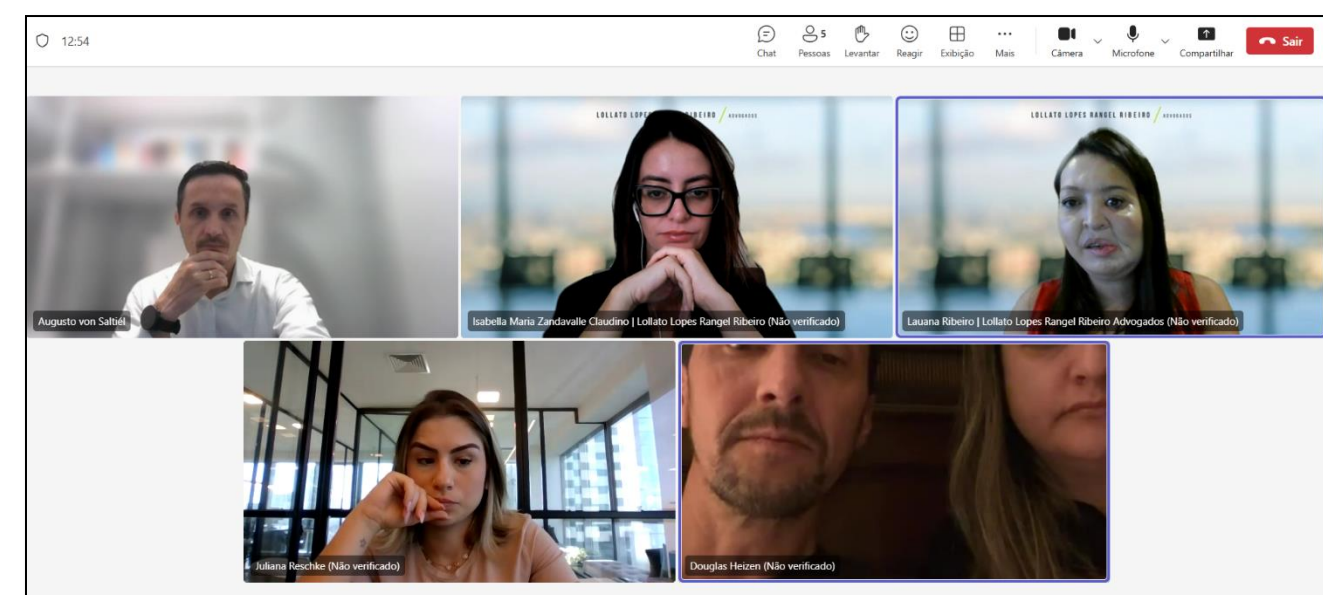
12:54

Chat
5
Pessoas
Levantar
Reagir
Exibição
Mais
Câmera
Microfone
Compartilhar
Sair

Augusto von Saltiél

LOLLATO LOPES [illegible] RIBEIRO / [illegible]

Isabella Maria Zandavalle Claudino | Lollato Lopes Rangel Ribeiro (Não verificado)

LOLLATO LOPES RANGEL RIBEIRO / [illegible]

Lauana Ribeiro | Lollato Lopes Rangel Ribeiro Advogados (Não verificado)

Juliana Reschke (Não verificado)

Douglas Heizen (Não verificado)